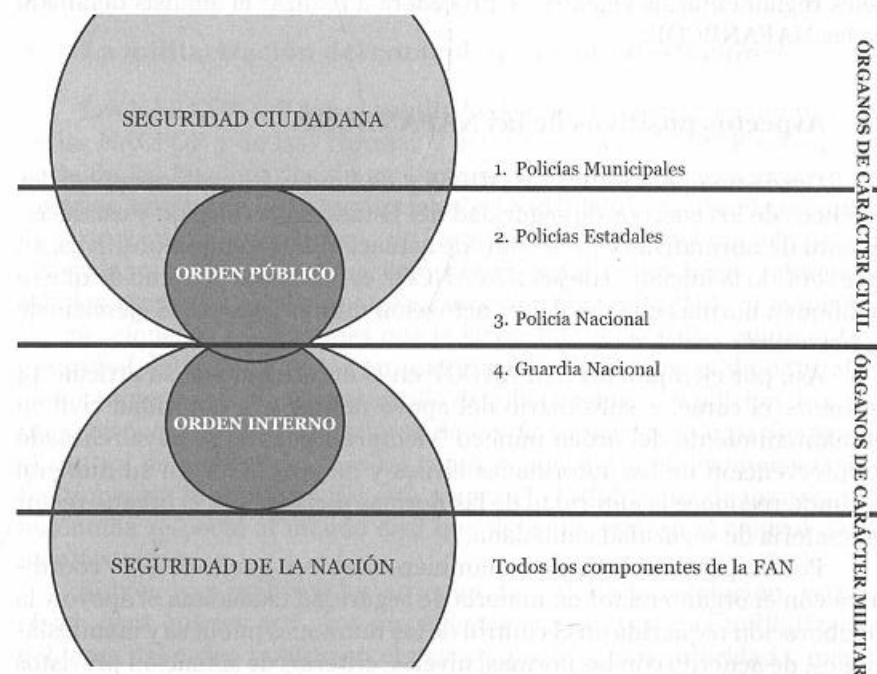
SEGURIDAD CIUDADANA

ORDEN PÚBLICO

ORDEN INTERNO

SEGURIDAD DE LA NACIÓN

1. Policías Municipales

2. Policías Estadales

3. Policía Nacional

4. Guardia Nacional

Todos los componentes de la FAN

ÓRGANOS DE CARÁCTER CIVIL

ÓRGANOS DE CARÁCTER MILITAR